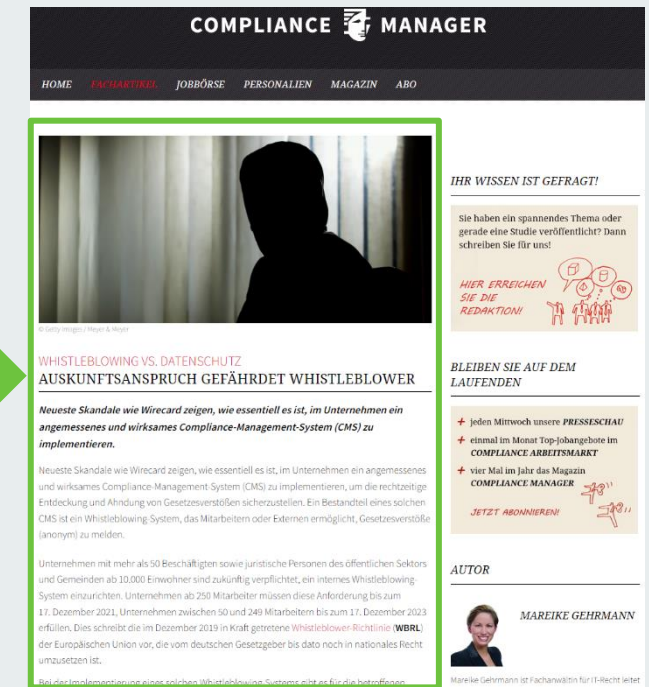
COMPLIANCE MANAGER

HOME FACHARTIKEL JOBBÖRSE PERSONALIEN MAGAZIN ABO

© Getty Images / Meyer & Meyer

WHISTLEBLOWING VS. DATENSCHUTZ

AUSKUNFTSANSPRUCH GEFÄHRDET WHISTLEBLOWER

Neueste Skandale wie Wirecard zeigen, wie essentiell es ist, im Unternehmen ein angemessenes und wirksames Compliance-Management-System (CMS) zu implementieren.

Neueste Skandale wie Wirecard zeigen, wie essentiell es ist, im Unternehmen ein angemessenes und wirksames Compliance-Management-System (CMS) zu implementieren, um die rechtzeitige Entdeckung und Ahndung von Gesetzesverstößen sicherzustellen. Ein Bestandteil eines solchen CMS ist ein Whistleblowing-System, das Mitarbeitern oder Externen ermöglicht, Gesetzesverstöße (anonym) zu melden.

Unternehmen mit mehr als 50 Beschäftigten sowie juristische Personen des öffentlichen Sektors und Gemeinden ab 10.000 Einwohner sind zukünftig verpflichtet, ein internes Whistleblowing-System einzurichten. Unternehmen ab 250 Mitarbeiter müssen diese Anforderung bis zum 17. Dezember 2021, Unternehmen zwischen 50 und 249 Mitarbeitern bis zum 17. Dezember 2023 erfüllen. Dies schreibt die im Dezember 2019 in Kraft getretene Whistleblower-Richtlinie (WBRL) der Europäischen Union vor, die vom deutschen Gesetzgeber bis dato noch in nationales Recht umzusetzen ist.

Bei der Implementierung eines solchen Whistleblowing-Systems gibt es für die betroffenen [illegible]

IHR WISSEN IST GEFRAGT!

Sie haben ein spannendes Thema oder gerade eine Studie veröffentlicht? Dann schreiben Sie für uns!

HIER ERREICHEN SIE DIE REDAKTION!

BLEIBEN SIE AUF DEM LAUFENDEN

+ jeden Mittwoch unsere PRESSESCHAU
+ einmal im Monat Top-Jobangebote im COMPLIANCE ARBEITSMARKT
+ vier Mal im Jahr das Magazin COMPLIANCE MANAGER

JETZT ABONNIEREN!

AUTOR

MAREIKE GEHRMANN

Mareike Gehrmann ist Fachanwältin für IT-Recht leitet